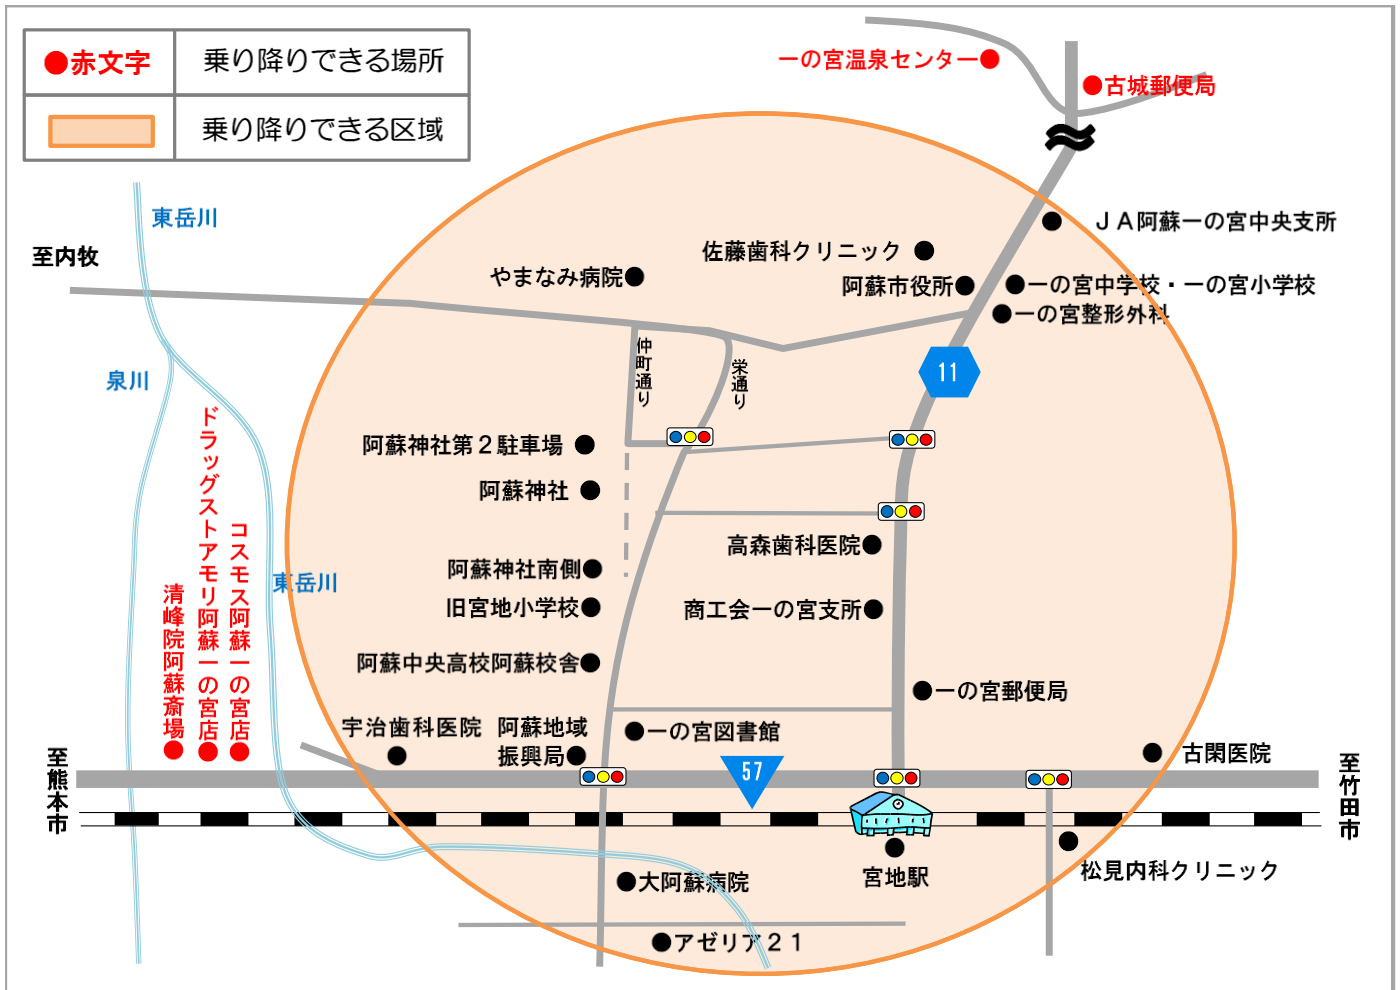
| ●赤文字 | 乗り降りできる場所 |
|---|---|
| | 乗り降りできる区域 |

一の宮温泉センター●
●古城郵便局
● ＪＡ阿蘇一の宮中央支所
佐藤歯科クリニック ●
阿蘇市役所●
●一の宮中学校・一の宮小学校
●一の宮整形外科
東岳川
至内牧
やまなみ病院●
泉川
仲町通り
栄通り
11
阿蘇神社第２駐車場 ●
阿蘇神社 ●
ドラッグストアモリ阿蘇一の宮店●
コスモス阿蘇一の宮店●
清峰院阿蘇斎場●
東岳川
高森歯科医院●
阿蘇神社南側●
旧宮地小学校●
商工会一の宮支所●
阿蘇中央高校阿蘇校舎●
●一の宮郵便局
宇治歯科医院 ●
阿蘇地域振興局●
●一の宮図書館
● 古閑医院
至熊本市
57
至竹田市
宮地駅
●
● 松見内科クリニック
●大阿蘇病院
●アゼリア２１